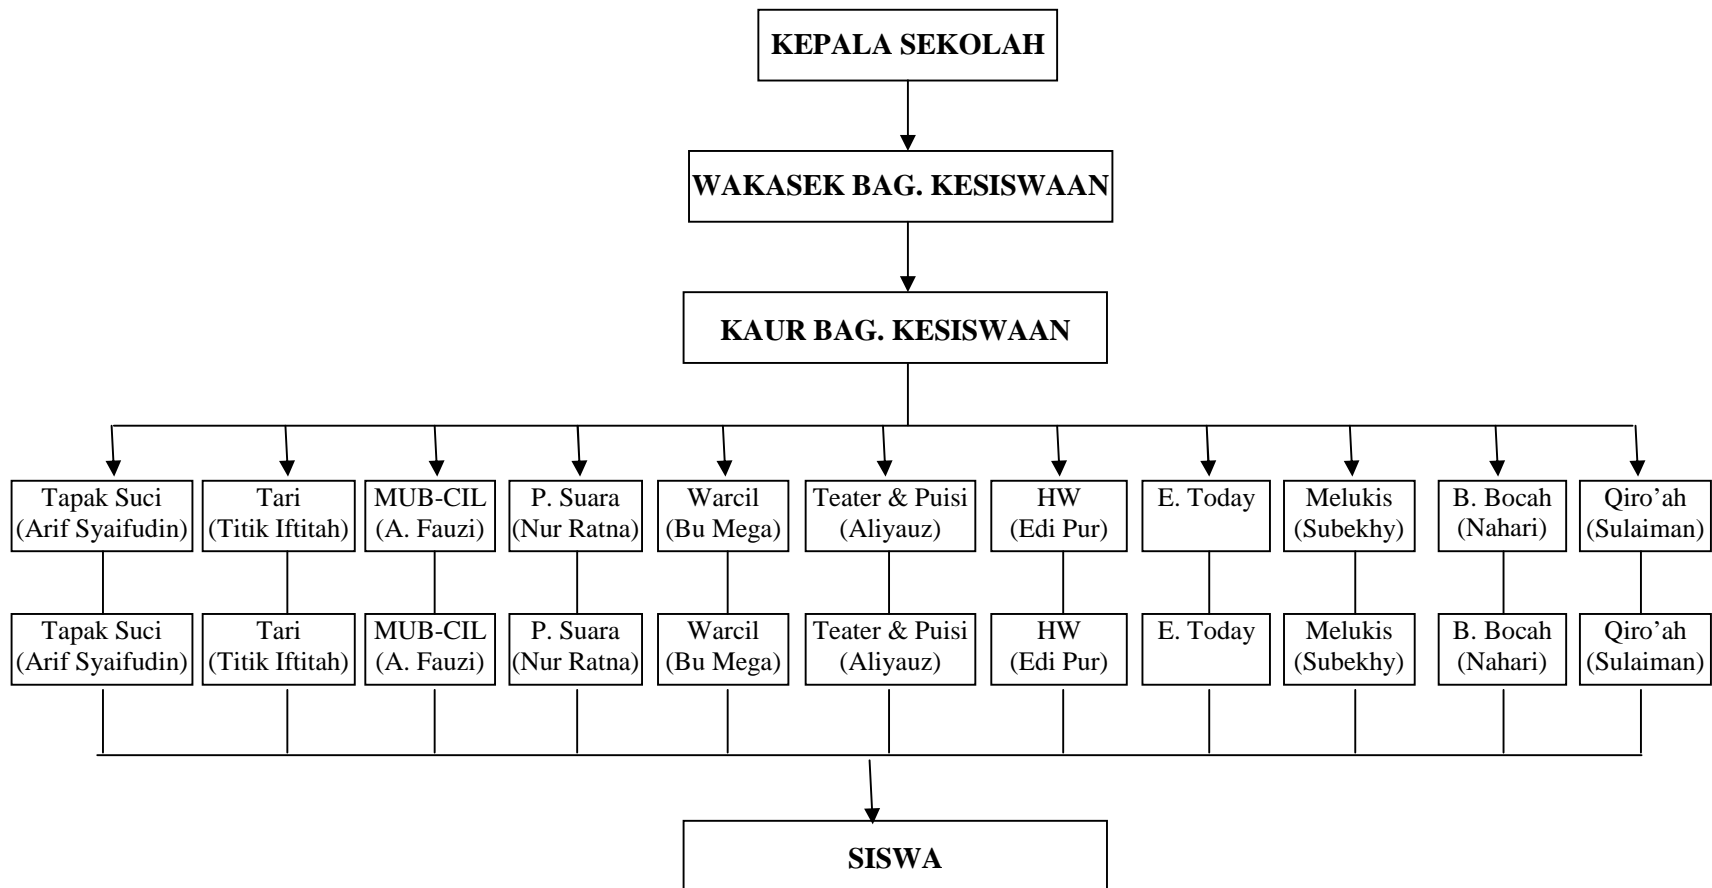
KEPALA SEKOLAH

WAKASEK BAG. KESISWAAN

KAUR BAG. KESISWAAN

Tapak Suci (Arif Syaifudin)
Tari (Titik Iftitah)
MUB-CIL (A. Fauzi)
P. Suara (Nur Ratna)
Warcil (Bu Mega)
Teater & Puisi (Aliyauz)
HW (Edi Pur)
E. Today
Melukis (Subekhy)
B. Bocah (Nahari)
Qiro'ah (Sulaiman)

Tapak Suci (Arif Syaifudin)
Tari (Titik Iftitah)
MUB-CIL (A. Fauzi)
P. Suara (Nur Ratna)
Warcil (Bu Mega)
Teater & Puisi (Aliyauz)
HW (Edi Pur)
E. Today
Melukis (Subekhy)
B. Bocah (Nahari)
Qiro'ah (Sulaiman)

SISWA